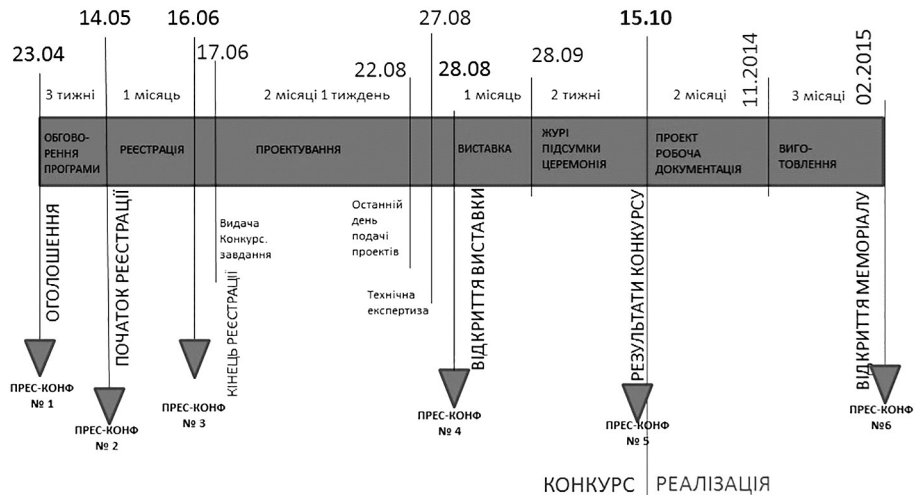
23.04
14.05
16.06
17.06
22.08
27.08
28.08
28.09
15.10
11.2014
02.2015

3 тижні
1 місяць
2 місяці 1 тиждень
1 місяць
2 тижні
2 місяці
3 місяці

ОБГОВОРЕННЯ ПРОГРАМИ
РЕЄСТРАЦІЯ
ПРОЕКТУВАННЯ
ВИСТАВКА
ЖУРІ ПІДСУМКИ ЦЕРЕМОНІЯ
ПРОЕКТ РОБОЧА ДОКУМЕНТАЦІЯ
ВИГОТОВЛЕННЯ

ОГОЛОШЕННЯ
ПОЧАТОК РЕЄСТРАЦІЇ
Видача Конкурс. завдання
КІНЕЦЬ РЕЄСТРАЦІЇ
Останній день подачі проектів
Технічна експертиза
ВІДКРИТТЯ ВИСТАВКИ
РЕЗУЛЬТАТИ КОНКУРСУ
ВІДКРИТТЯ МЕМОРІАЛУ

ПРЕС-КОНФ № 1
ПРЕС-КОНФ № 2
ПРЕС-КОНФ № 3
ПРЕС-КОНФ № 4
ПРЕС-КОНФ № 5
ПРЕС-КОНФ №6

КОНКУРС
РЕАЛІЗАЦІЯ